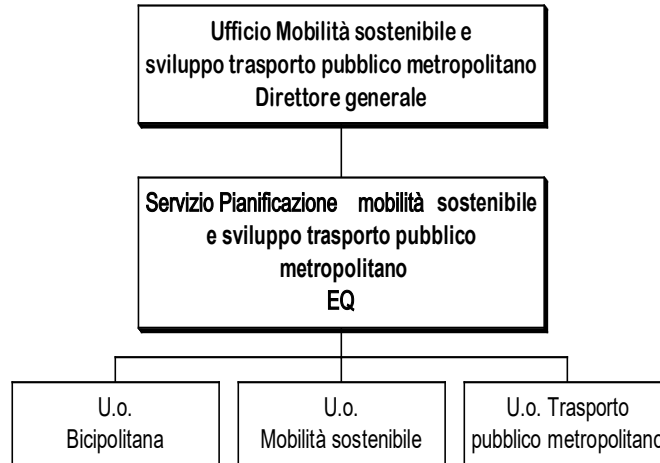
Ufficio Mobilità sostenibile e sviluppo trasporto pubblico metropolitano
Direttore generale

Servizio Pianificazione mobilità sostenibile e sviluppo trasporto pubblico metropolitano
EQ

U.o.
Bicipolitana

U.o.
Mobilità sostenibile

U.o. Trasporto
pubblico metropolitano